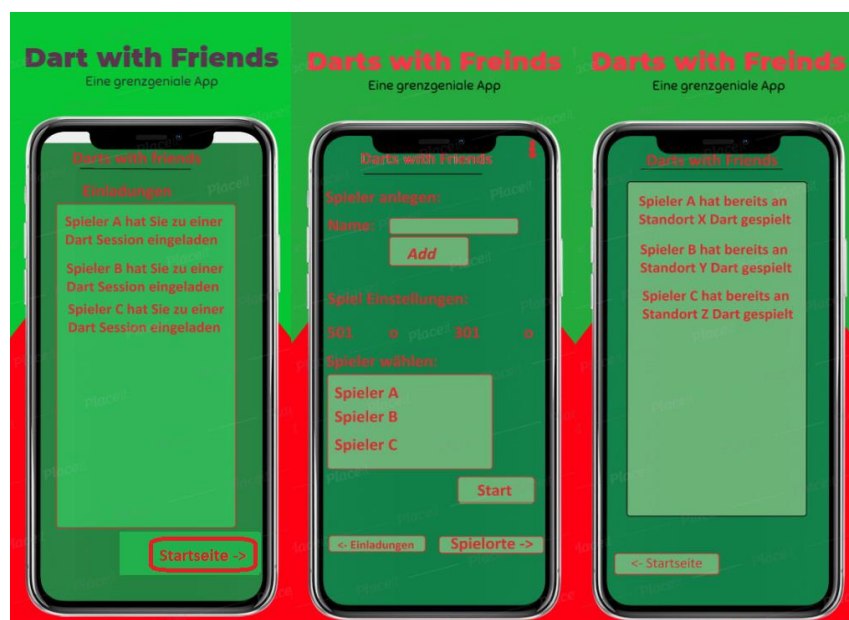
Dart with Friends
Eine grenzgeniale App

Darts with friends

Einladungen

Spieler A hat Sie zu einer Dart Session eingeladen

Spieler B hat Sie zu einer Dart Session eingeladen

Spieler C hat Sie zu einer Dart Session eingeladen

Startseite ->

Darts with Freinds
Eine grenzgeniale App

Darts with Freinds

Spieler anlegen:

Name:

Add

Spiel Einstellungen:

501 o 301 o

Spieler wählen:

Spieler A
Spieler B
Spieler C

Start

<- Einladungen

Spielorte ->

Darts with Freinds
Eine grenzgeniale App

Darts with Freinds

Spieler A hat bereits an Standort X Dart gespielt

Spieler B hat bereits an Standort Y Dart gespielt

Spieler C hat bereits an Standort Z Dart gespielt

<- Startseite